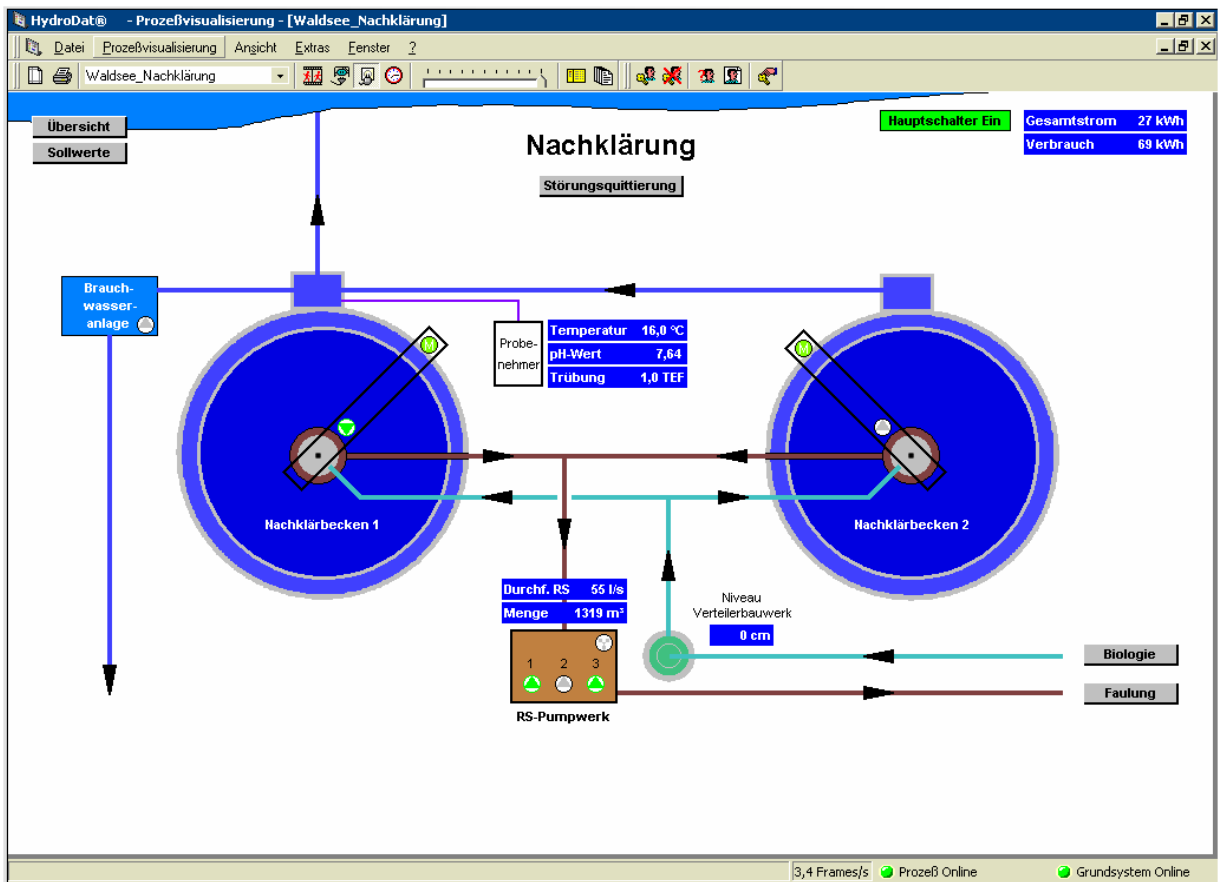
HydroDat® - Prozeßvisualisierung - [Waldsee_Nachklärung]

Datei Prozeßvisualisierung Ansicht Extras Fenster ?

Waldsee_Nachklärung

Übersicht
Sollwerte

Nachklärung

Störungsquittierung

Hauptschalter Ein

| Gesamtstrom | 27 kWh |
|---|---|
| Verbrauch | 69 kWh |

Brauchwasseranlage

Probenehmer

| Temperatur | 16,0 °C |
|---|---|
| pH-Wert | 7,64 |
| Trübung | 1,0 TEF |

M

M

Nachklärbecken 1

Nachklärbecken 2

| Durchf. RS | 55 l/s |
|---|---|
| Menge | 1319 m³ |

Niveau Verteilerbauwerk
0 cm

1 2 3

RS-Pumpwerk

Biologie
Faulung

3,4 Frames/s Prozeß Online Grundsystem Online